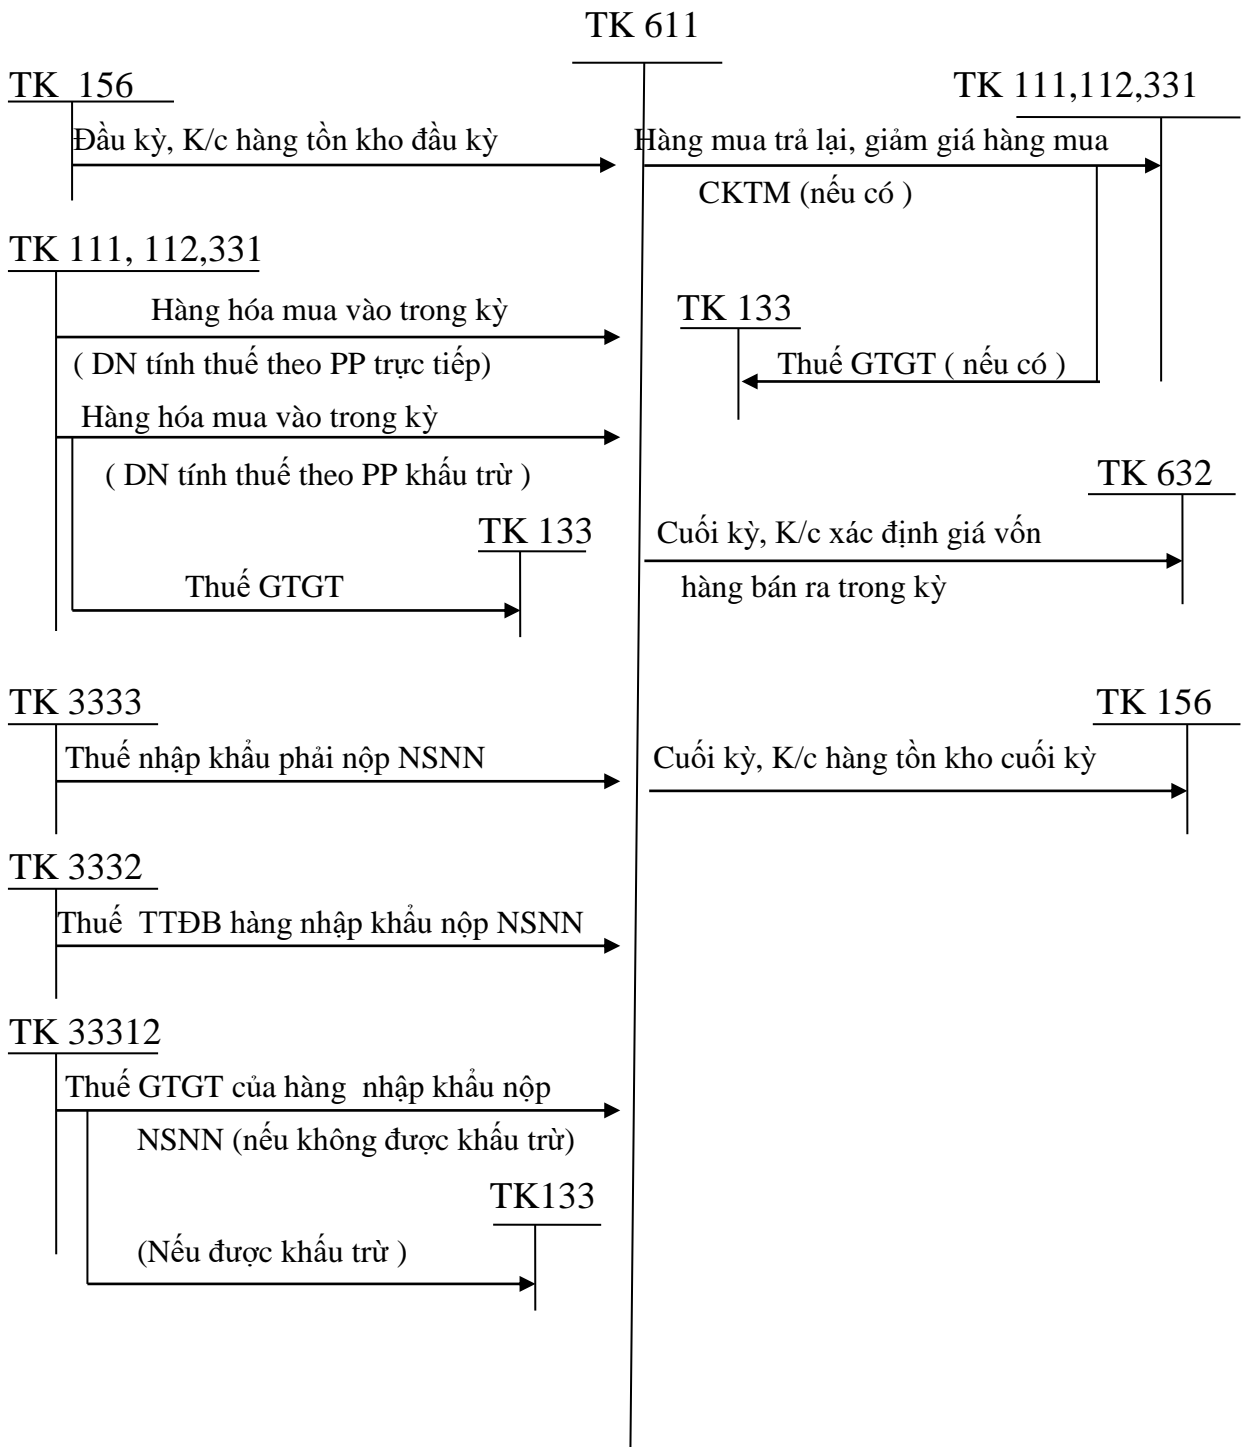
TK 611

TK 156

Đầu kỳ, K/c hàng tồn kho đầu kỳ

TK 111,112,331

Hàng mua trả lại, giảm giá hàng mua

CKTM (nếu có )

TK 111, 112,331

Hàng hóa mua vào trong kỳ

( DN tính thuế theo PP trực tiếp)

TK 133

Thuế GTGT ( nếu có )

Hàng hóa mua vào trong kỳ

( DN tính thuế theo PP khấu trừ )

TK 632

TK 133

Cuối kỳ, K/c xác định giá vốn

hàng bán ra trong kỳ

Thuế GTGT

TK 3333

Thuế nhập khẩu phải nộp NSNN

TK 156

Cuối kỳ, K/c hàng tồn kho cuối kỳ

TK 3332

Thuế TTĐB hàng nhập khẩu nộp NSNN

TK 33312

Thuế GTGT của hàng nhập khẩu nộp

NSNN (nếu không được khấu trừ)

TK133

(Nếu được khấu trừ )